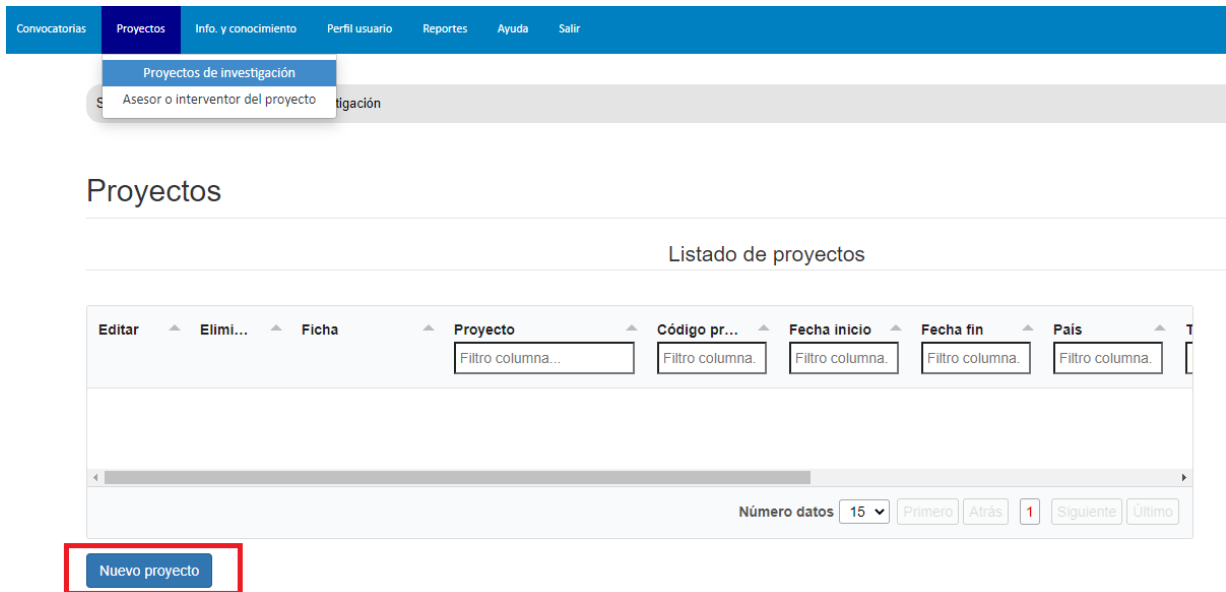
Convocatorias Proyectos Info. y conocimiento Perfil usuario Reportes Ayuda Salir

Proyectos de investigación
Asesor o interventor del proyecto

S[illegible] tigación

Proyectos

Listado de proyectos

| Editar | Elimi... | Ficha | Proyecto | Código pr... | Fecha inicio | Fecha fin | País | T |
|---|---|---|---|---|---|---|---|---|
| | | | Filtro columna... | Filtro columna. | Filtro columna. | Filtro columna. | Filtro columna. | |

Número datos 15 Primero Atrás 1 Siguiente Último

Nuevo proyecto